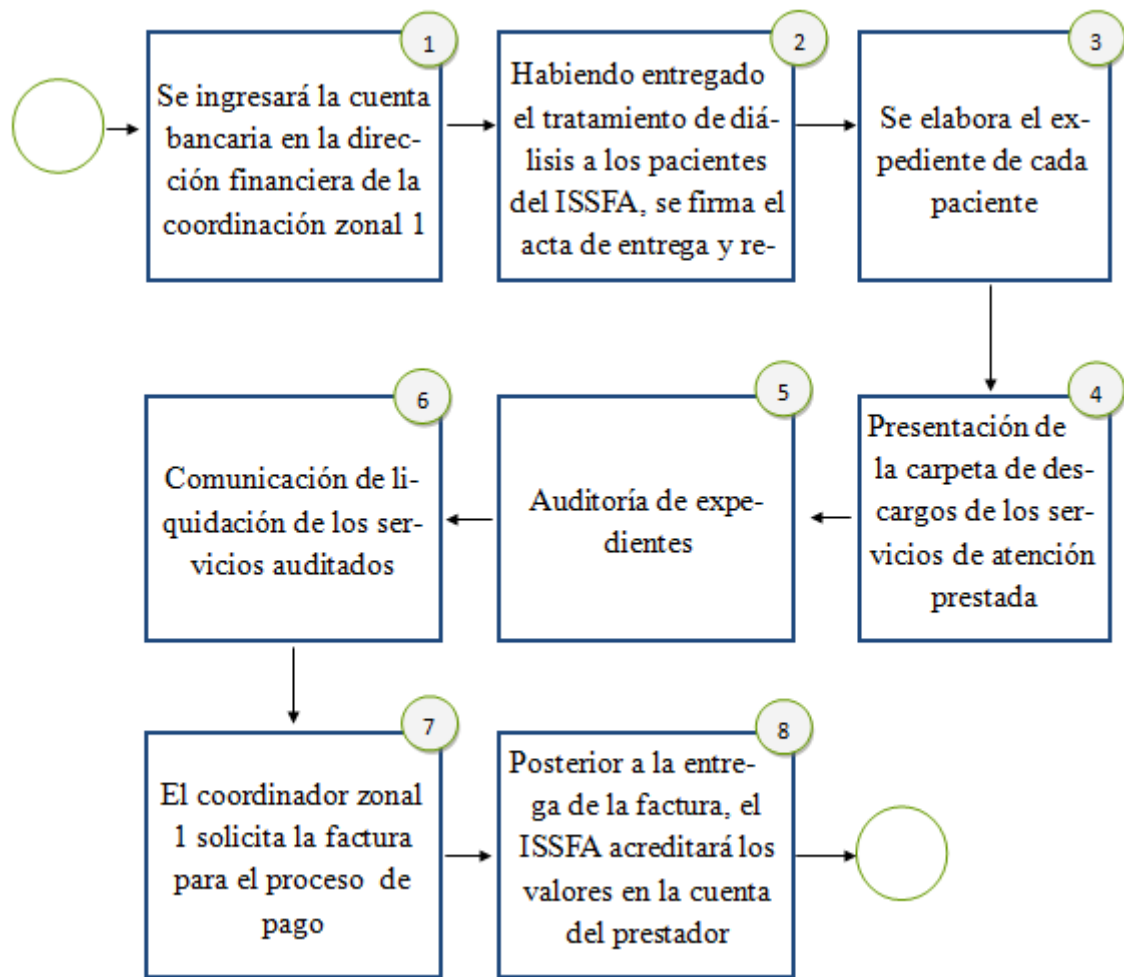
1
Se ingresará la cuenta bancaria en la dirección financiera de la coordinación zonal 1

2
Habiendo entregado el tratamiento de diálisis a los pacientes del ISSFA, se firma el acta de entrega y re-

3
Se elabora el expediente de cada paciente

4
Presentación de la carpeta de descargos de los servicios de atención prestada

5
Auditoría de expedientes

6
Comunicación de liquidación de los servicios auditados

7
El coordinador zonal 1 solicita la factura para el proceso de pago

8
Posterior a la entrega de la factura, el ISSFA acreditará los valores en la cuenta del prestador